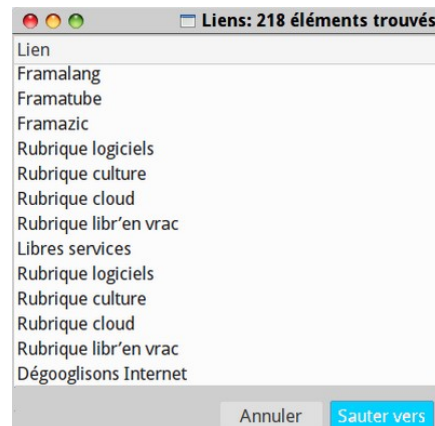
Liens: 218 éléments trouvés

Lien
Framalang
Framatube
Framazic
Rubrique logiciels
Rubrique culture
Rubrique cloud
Rubrique libr'en vrac
Libres services
Rubrique logiciels
Rubrique culture
Rubrique cloud
Rubrique libr'en vrac
Dégooglisons Internet

Annuler
Sauter vers